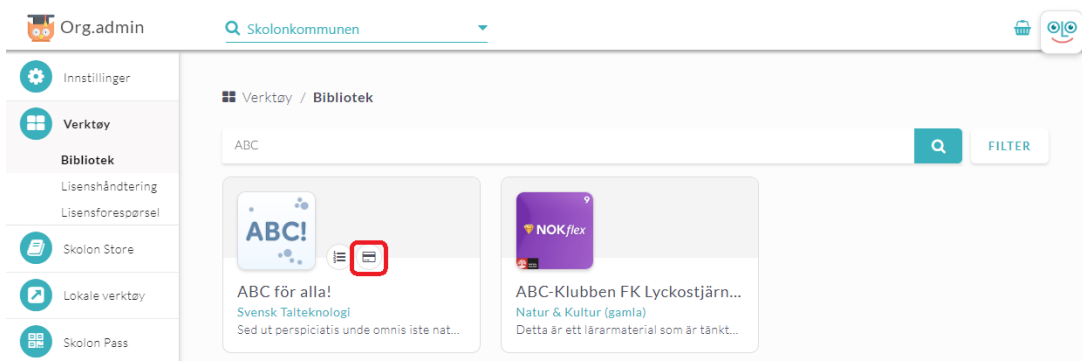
Org.admin

Skolonkommunen

Innstillinger

Verktøy

Bibliotek

Lisenshåndtering

Lisensforespørsel

Skolon Store

Lokale verktøy

Skolon Pass

Verktøy / Bibliotek

ABC

FILTER

ABC!

ABC för alla!

Svensk Talteknologi

Sed ut perspiciatis unde omnis iste nat...

9

NOKflex

ABC-Klubben FK Lyckostjärn...

Natur & Kultur (gamla)

Detta är ett lärarmaterial som är tänkt...